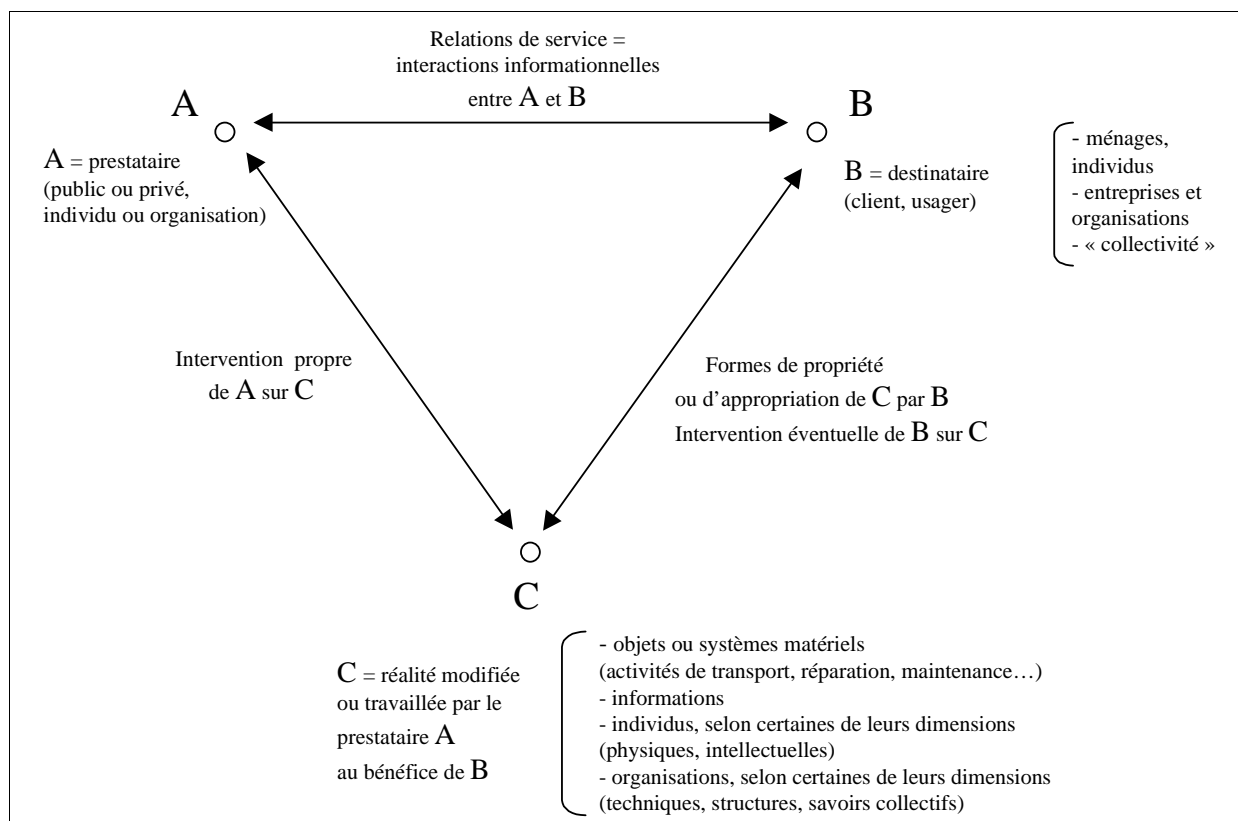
Relations de service = interactions informationnelles entre A et B

A

B

A = prestataire (public ou privé, individu ou organisation)

B = destinataire (client, usager)

- ménages, individus
- entreprises et organisations
- « collectivité »

Intervention propre de A sur C

Formes de propriété ou d'appropriation de C par B
Intervention éventuelle de B sur C

C

C = réalité modifiée ou travaillée par le prestataire A au bénéfice de B

- objets ou systèmes matériels (activités de transport, réparation, maintenance…)
- informations
- individus, selon certaines de leurs dimensions (physiques, intellectuelles)
- organisations, selon certaines de leurs dimensions (techniques, structures, savoirs collectifs)